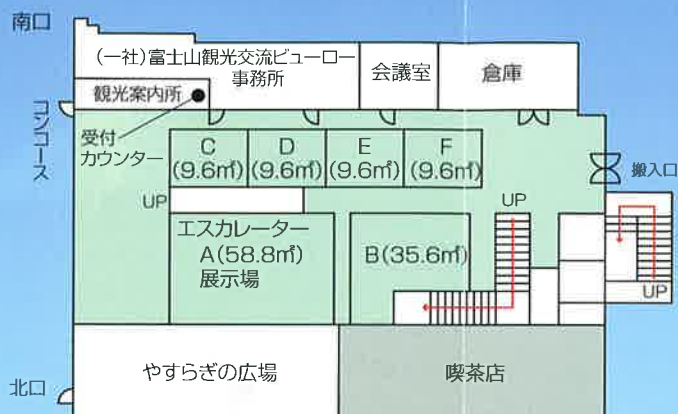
南口

(一社)富士山観光交流ビューロー事務所

会議室

倉庫

観光案内所

コンコース

受付カウンター

C (9.6㎡)

D (9.6㎡)

E (9.6㎡)

F (9.6㎡)

搬入口

UP

UP

エスカレーター

A(58.8㎡)展示場

B(35.6㎡)

UP

北口

やすらぎの広場

喫茶店